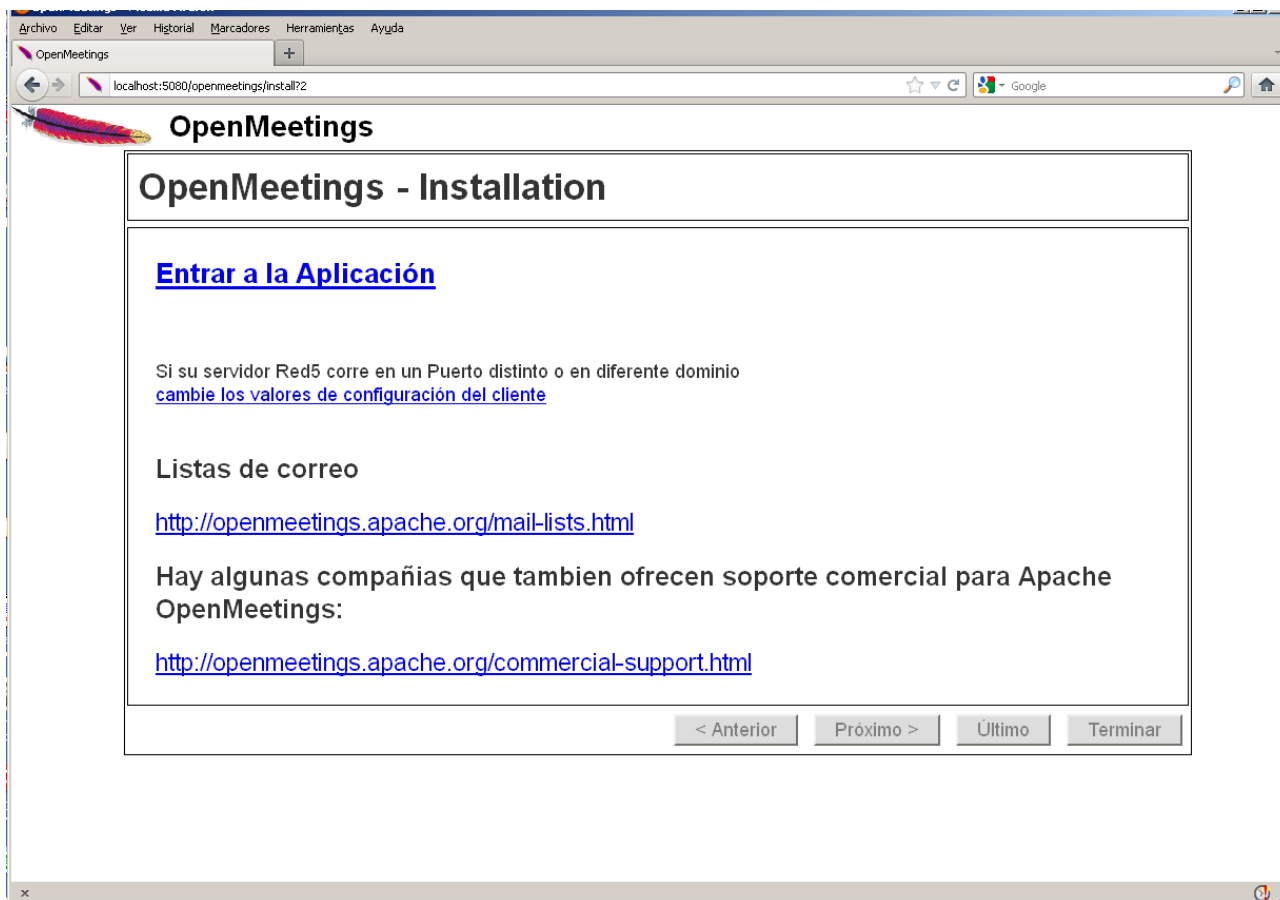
Archivo Editar Ver Historial Marcadores Herramientas Ayuda
OpenMeetings
+
localhost:5080/openmeetings/install?2
Google

OpenMeetings

OpenMeetings - Installation

Entrar a la Aplicación

Si su servidor Red5 corre en un Puerto distinto o en diferente dominio
cambie los valores de configuración del cliente

Listas de correo

http://openmeetings.apache.org/mail-lists.html

Hay algunas compañias que tambien ofrecen soporte comercial para Apache OpenMeetings:

http://openmeetings.apache.org/commercial-support.html

< Anterior Próximo > Último Terminar

×